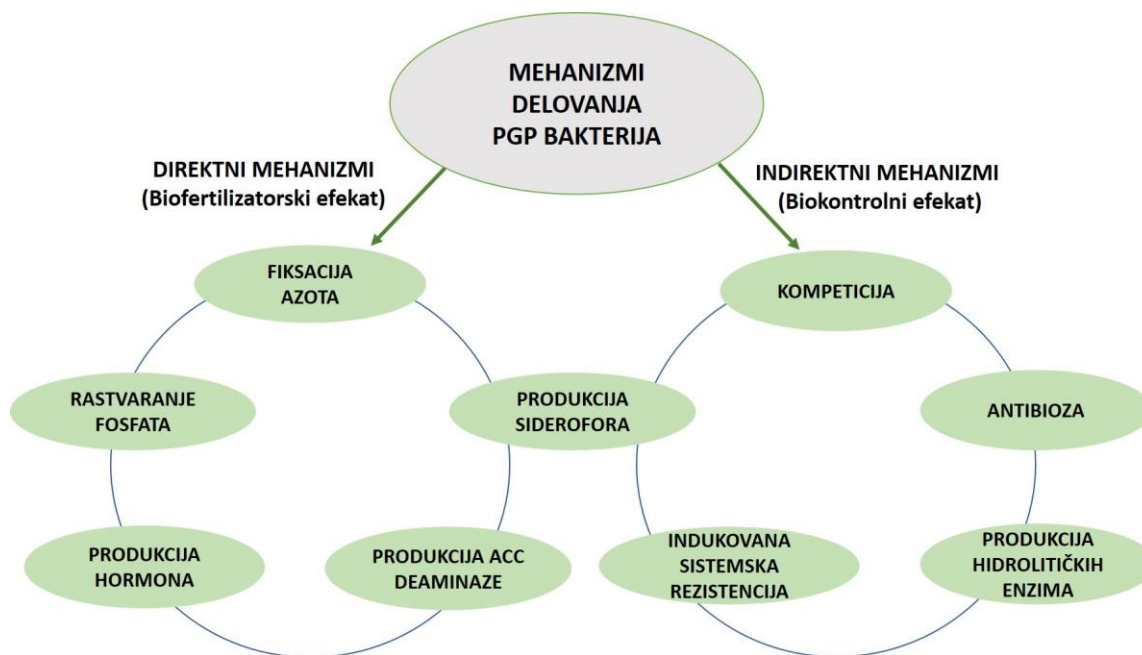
MEHANIZMI DELOVANJA PGP BAKTERIJA

DIREKTNI MEHANIZMI
(Biofertilizatorski efekat)

INDIREKTNI MEHANIZMI
(Biokontrolni efekat)

FIKSACIJA AZOTA

RASTVARANJE FOSFATA

PRODUKCIJA SIDEROFORA

PRODUKCIJA HORMONA

PRODUKCIJA ACC DEAMINAZE

KOMPETICIJA

ANTIBIOZA

INDUKOVANA SISTEMSKA REZISTENCIJA

PRODUKCIJA HIDROLITIČKIH ENZIMA